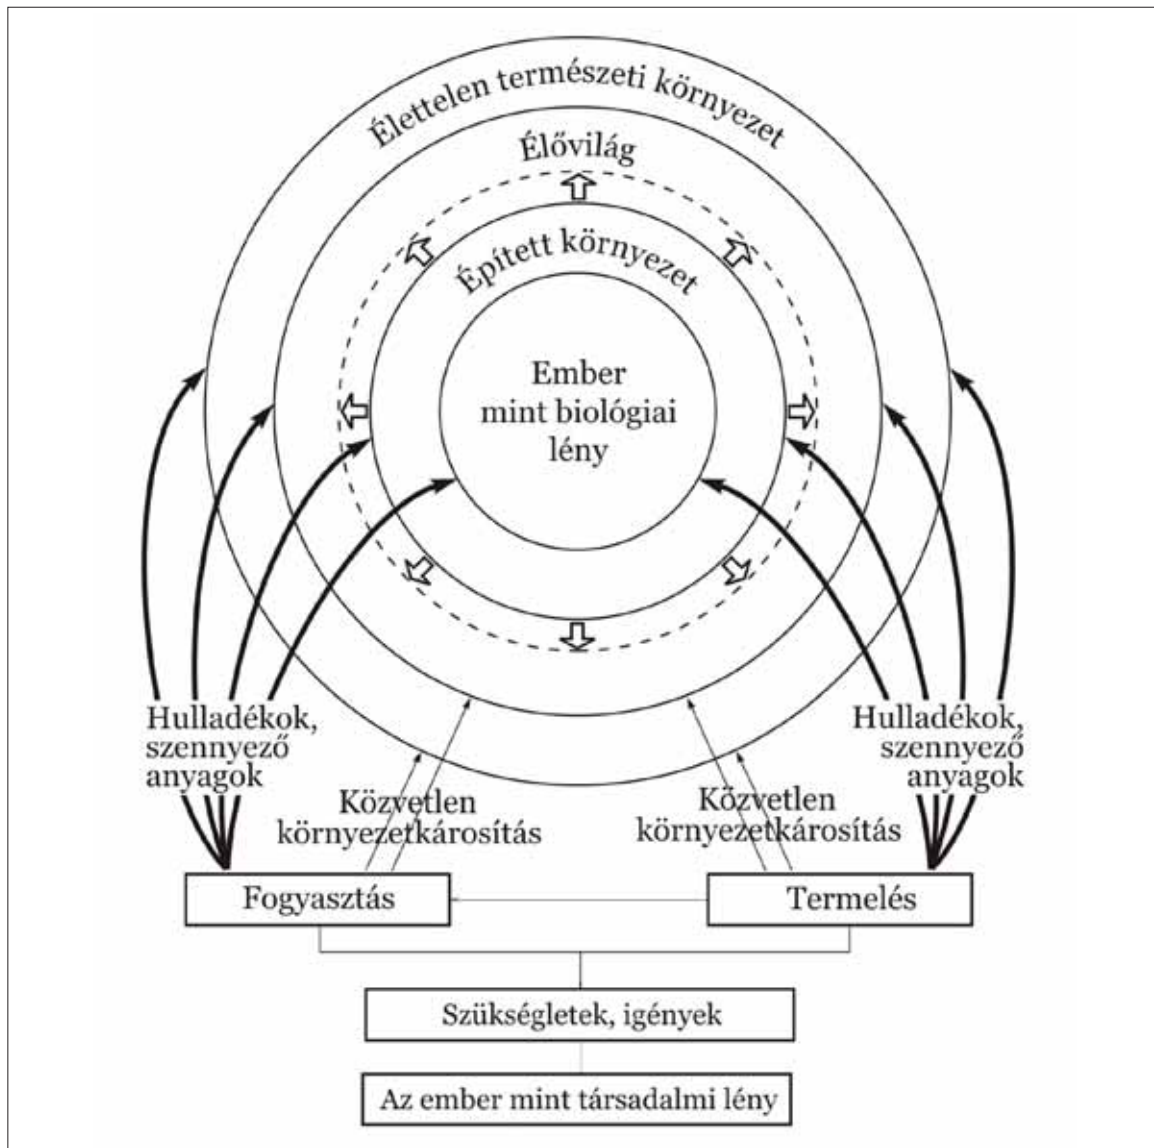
Élettelen természeti környezet

Élővilág

Épített környezet

Ember mint biológiai lény

Hulladékok, szennyező anyagok

Hulladékok, szennyező anyagok

Közvetlen környezetkárosítás

Közvetlen környezetkárosítás

Fogyasztás

Termelés

Szükségletek, igények

Az ember mint társadalmi lény